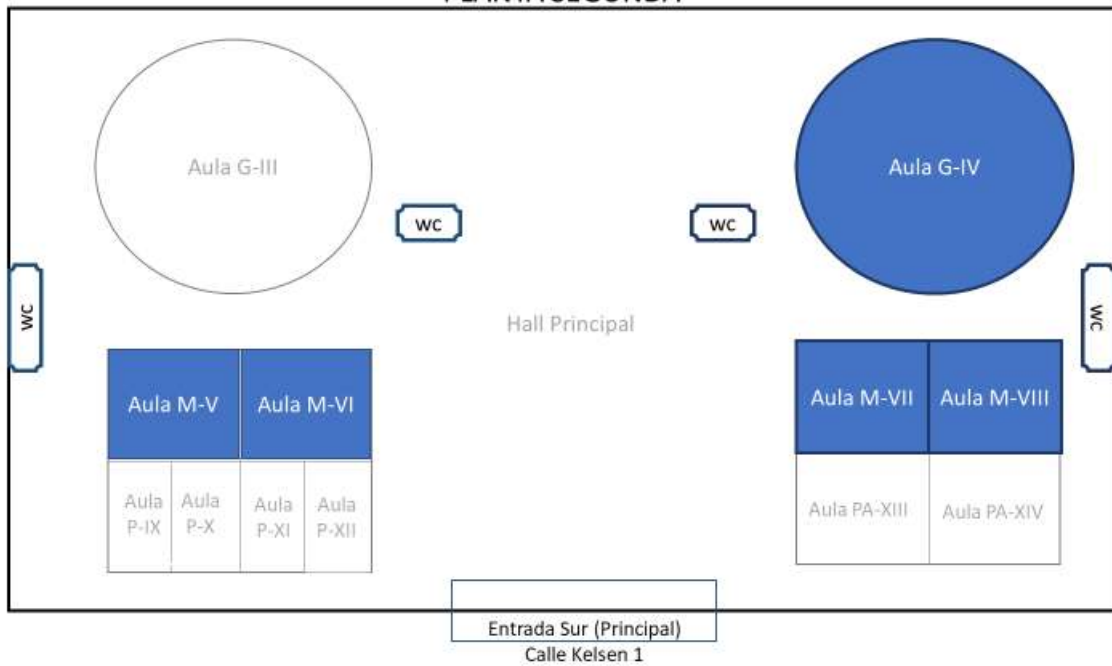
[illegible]

Aula G-III

WC

WC

Aula G-IV

WC

Hall Principal

WC

Aula M-V

Aula M-VI

Aula M-VII

Aula M-VIII

Aula P-IX

Aula P-X

Aula P-XI

Aula P-XII

Aula PA-XIII

Aula PA-XIV

Entrada Sur (Principal)

Calle Kelsen 1